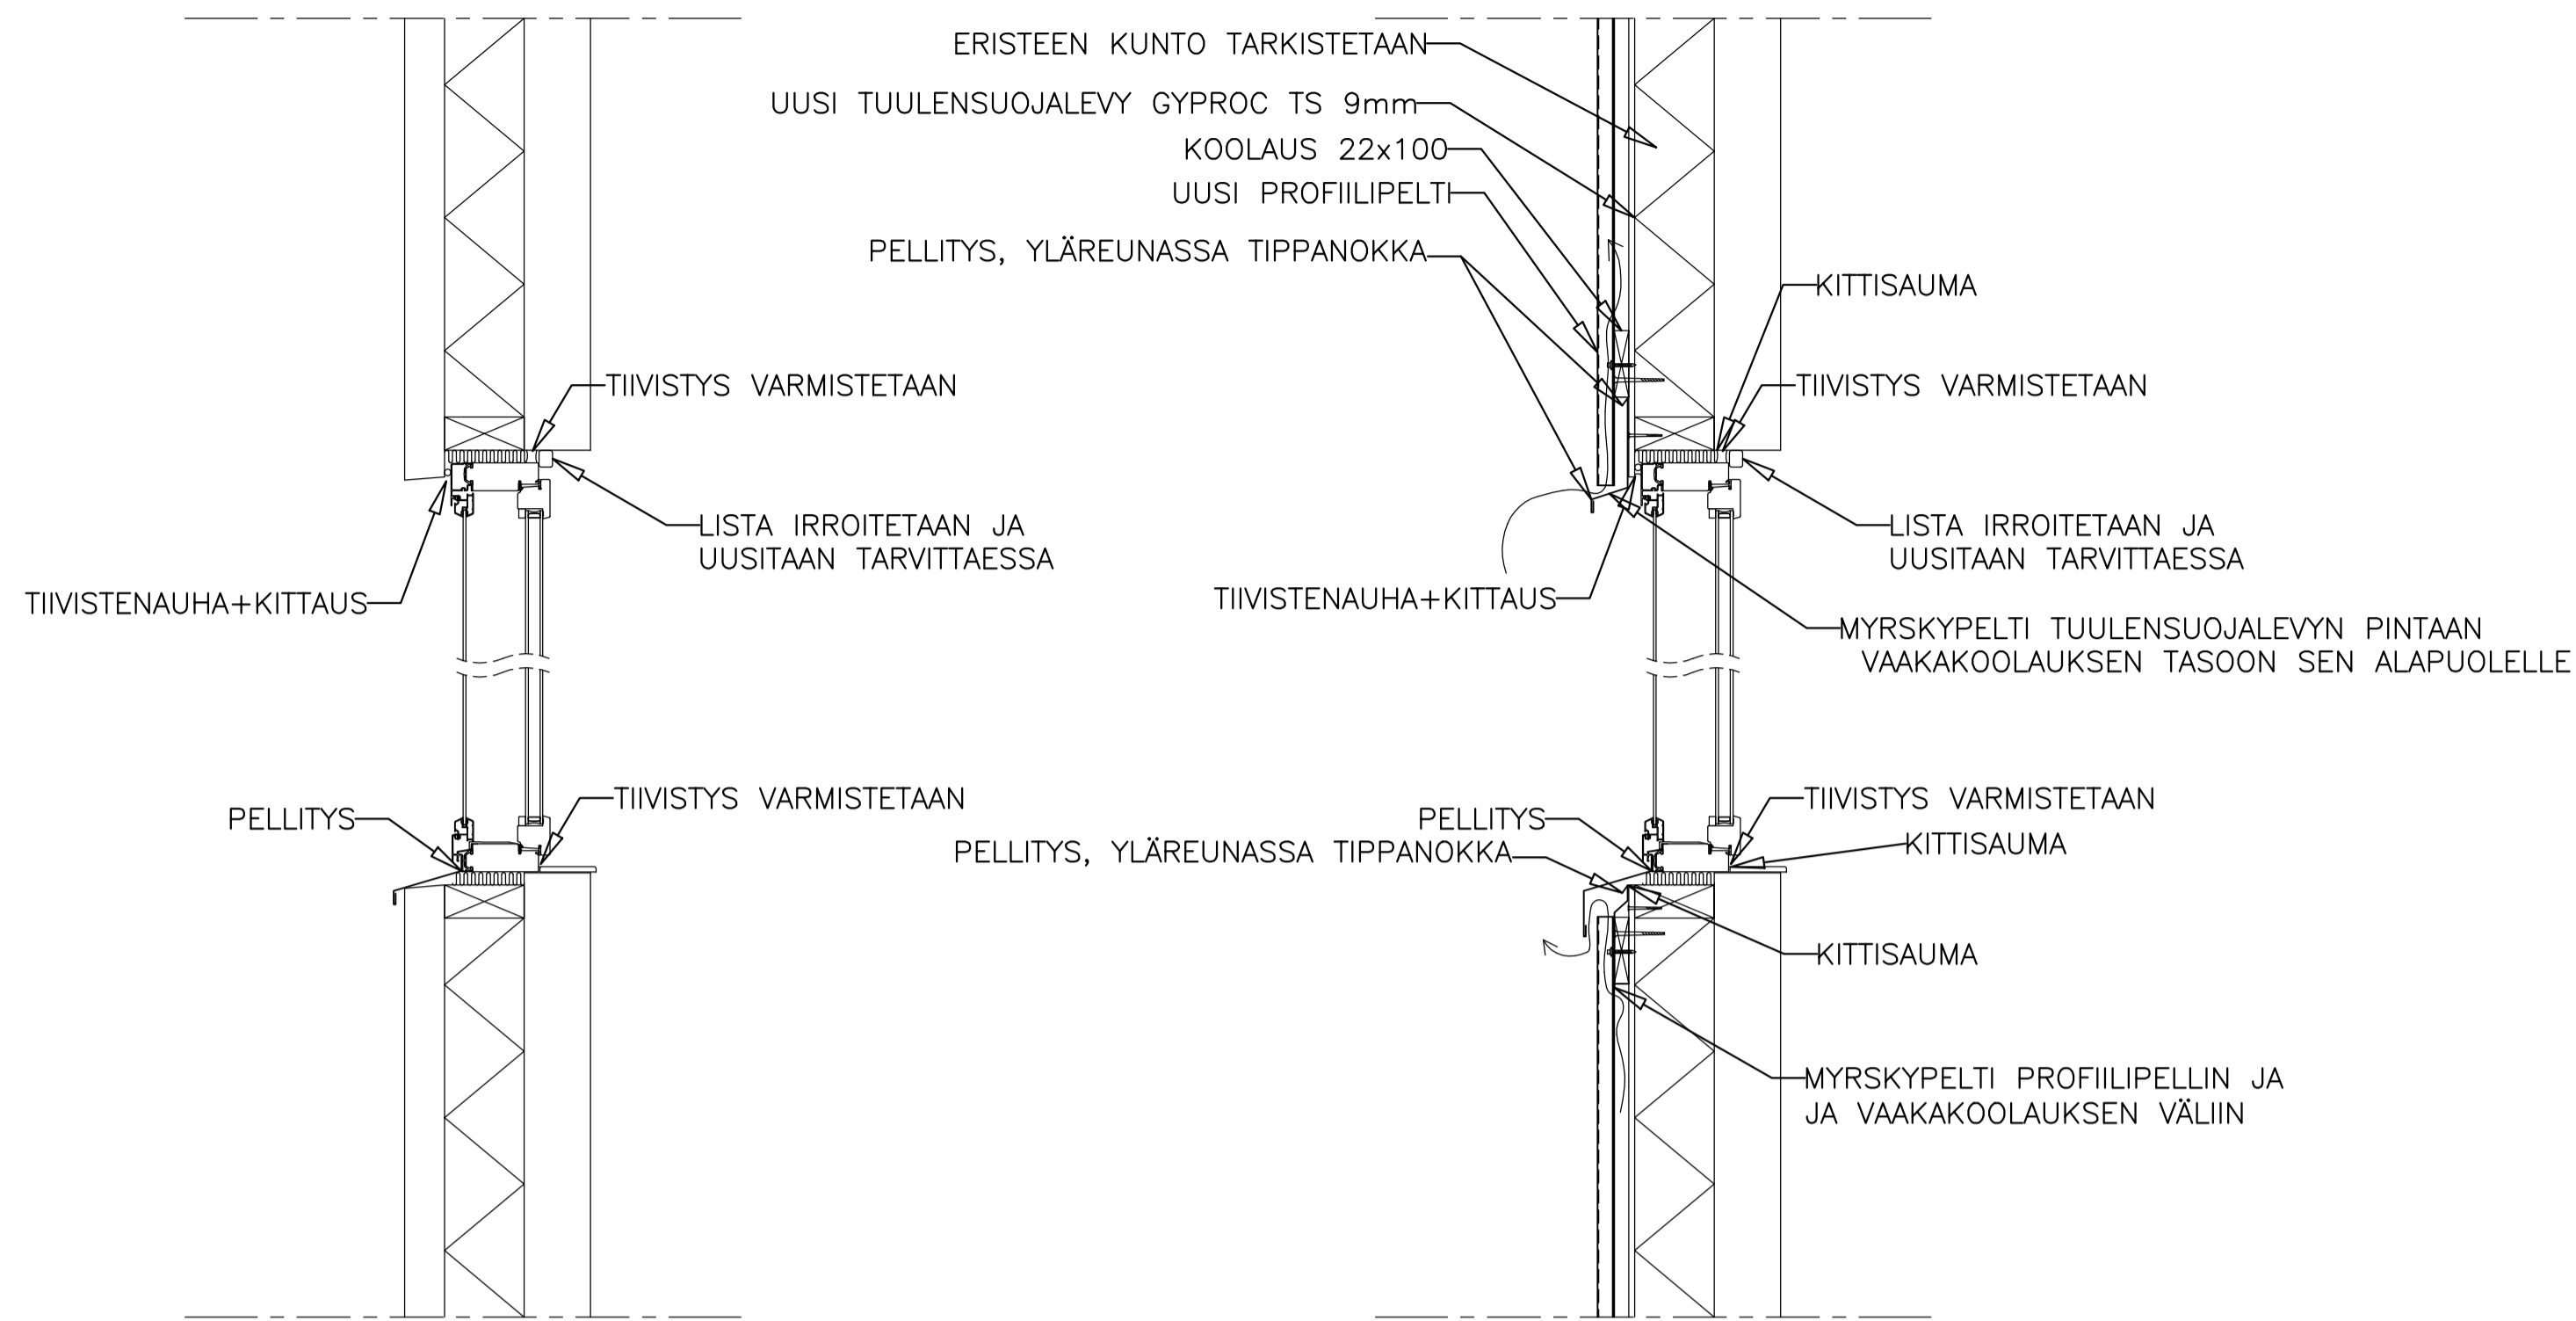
TIIVISTYS VARMISTETAAN

LISTA IRROITETAAN JA
UUSITAAN TARVITTAESSA

TIIVISTENAUHA+KITTAUS

PELLITYS

TIIVISTYS VARMISTETAAN

ERISTEEN KUNTO TARKISTETAAN

UUSI TUULENSUOJALEVY GYPROC TS 9mm

KOOLAUS 22x100

UUSI PROFIILIPELTI

PELLITYS, YLÄREUNASSA TIPPANOKKA

KITTISAUMA

TIIVISTYS VARMISTETAAN

LISTA IRROITETAAN JA
UUSITAAN TARVITTAESSA

TIIVISTENAUHA+KITTAUS

MYRSKYPELTI TUULENSUOJALEVYN PINTAAN
VAAKAKOOLAUKSEN TASOON SEN ALAPUOLELLE

TIIVISTYS VARMISTETAAN

PELLITYS

KITTISAUMA

PELLITYS, YLÄREUNASSA TIPPANOKKA

KITTISAUMA

MYRSKYPELTI PROFIILIPELLIN JA
JA VAAKAKOOLAUKSEN VÄLIIN